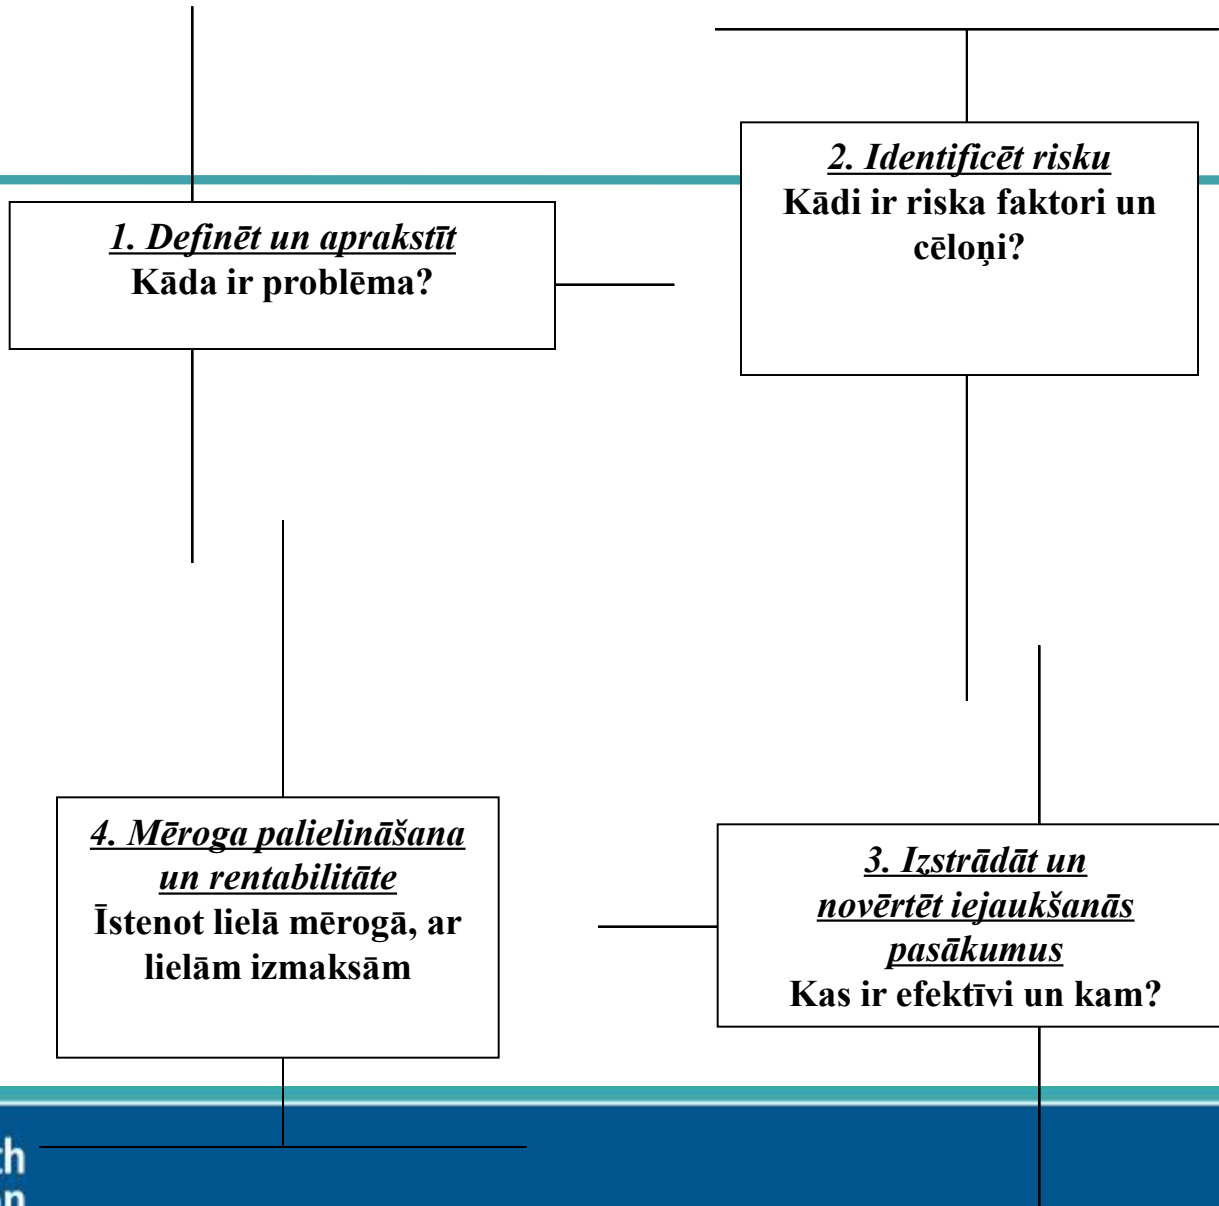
1. Definēt un aprakstīt
Kāda ir problēma?

2. Identificēt risku
Kādi ir riska faktori un cēloņi?

3. Izstrādāt un novērtēt iejaukšanās pasākumus
Kas ir efektīvi un kam?

4. Mēroga palielināšana un rentabilitāte
Īstenot lielā mērogā, ar lielām izmaksām

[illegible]